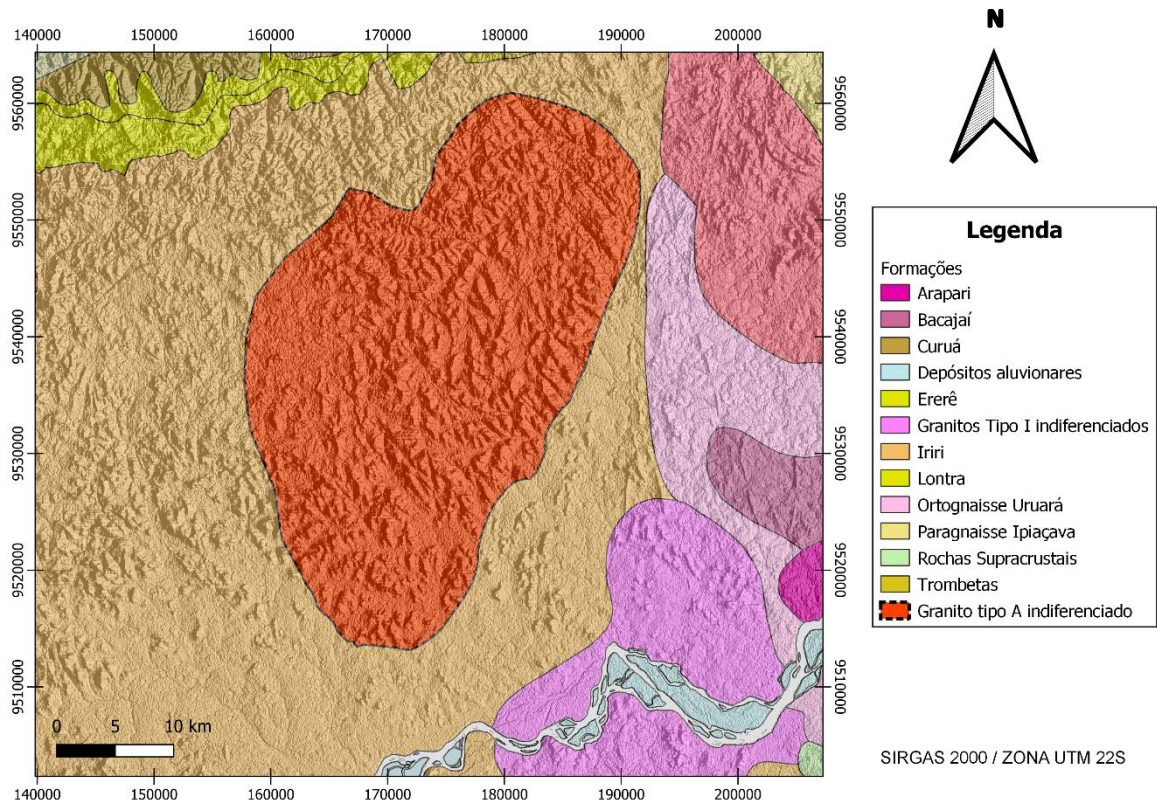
140000 150000 160000 170000 180000 190000 200000

9560000
9550000
9540000
9530000
9520000
9510000

9560000
9550000
9540000
9530000
9520000
9510000

0 5 10 km

140000 150000 160000 170000 180000 190000 200000

N

Legenda
Formações
Arapari
Bacajaí
Curuá
Depósitos aluvionares
Ererê
Granitos Tipo I indiferenciados
Iriri
Lontra
Ortognaisse Uruará
Paragnaisse Ipiaçava
Rochas Supracrustais
Trombetas
Granito tipo A indiferenciado

SIRGAS 2000 / ZONA UTM 22S